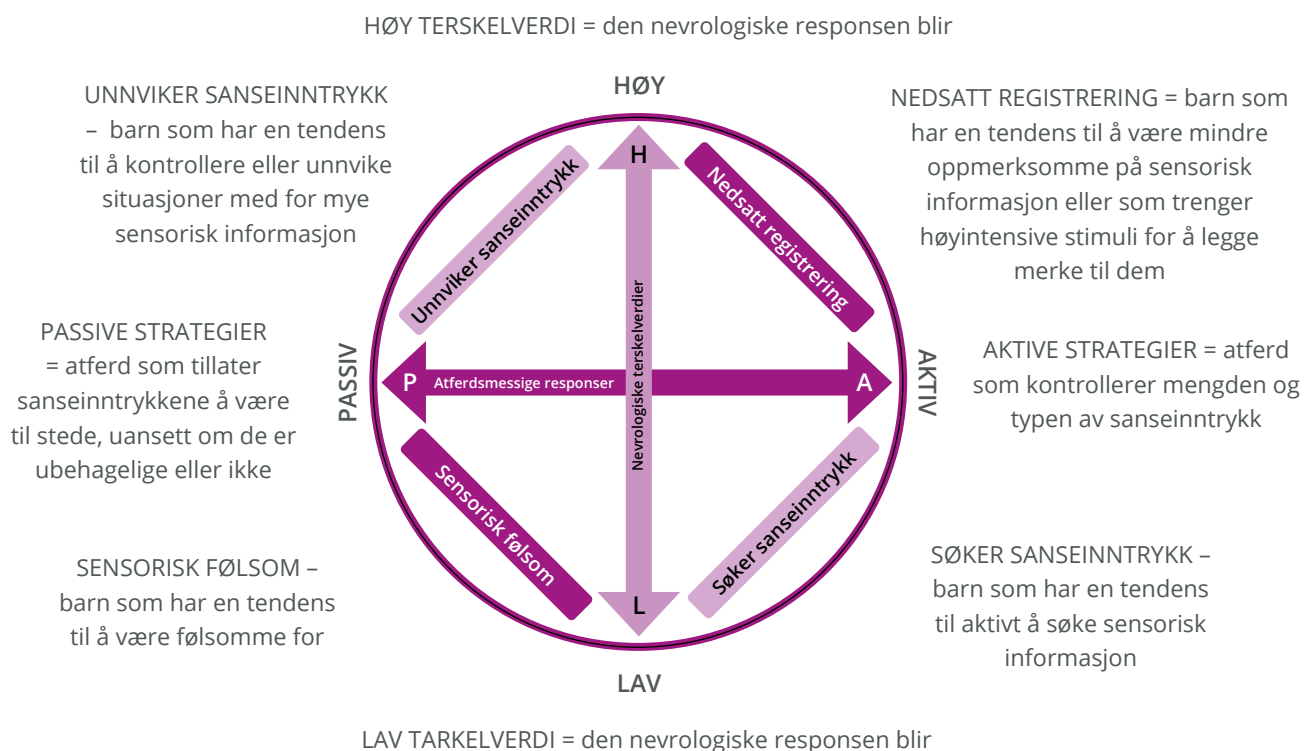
HØY TERSKELVERDI = den nevrologiske responsen blir

UNNVIKER SANSEINNTRYKK – barn som har en tendens til å kontrollere eller unnvike situasjoner med for mye sensorisk informasjon

HØY

NEDSATT REGISTRERING = barn som har en tendens til å være mindre oppmerksomme på sensorisk informasjon eller som trenger høyintensive stimuli for å legge merke til dem

H

Unnviker sanseinntrykk

Nedsatt registrering

Nevrologiske terskelverdier

PASSIVE STRATEGIER = atferd som tillater sanseinntrykkene å være til stede, uansett om de er ubehagelige eller ikke

PASSIV

P

Atferdsmessige responser

A

AKTIV

AKTIVE STRATEGIER = atferd som kontrollerer mengden og typen av sanseinntrykk

Sensorisk følsom

Søker sanseinntrykk

SENSORISK FØLSOM – barn som har en tendens til å være følsomme for

L

SØKER SANSEINNTRYKK – barn som har en tendens til aktivt å søke sensorisk informasjon

LAV

LAV TARKELVERDI = den nevrologiske responsen blir